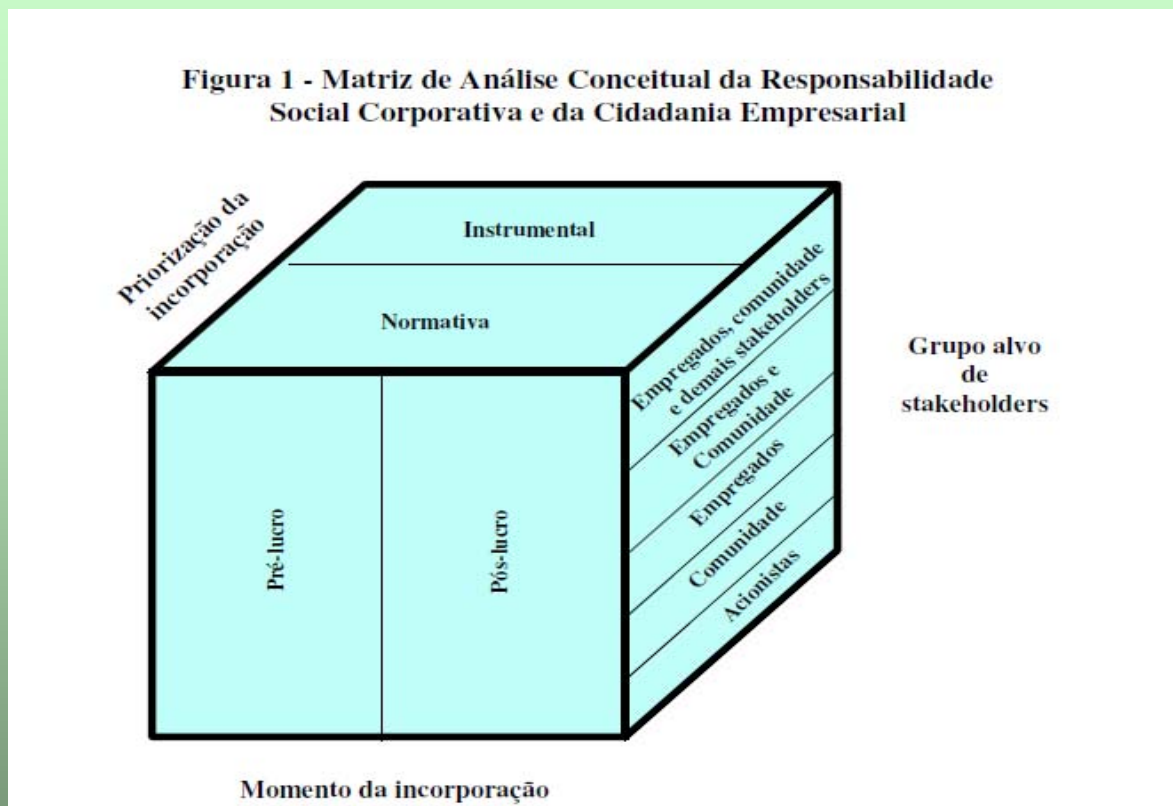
Figura 1 - Matriz de Análise Conceitual da Responsabilidade Social Corporativa e da Cidadania Empresarial

Priorização da incorporação

Instrumental

Normativa

Empregados, comunidade e demais stakeholders

Empregados e Comunidade

Empregados

Comunidade

Acionistas

Grupo alvo de stakeholders

Pré-lucro

Pós-lucro

Momento da incorporação